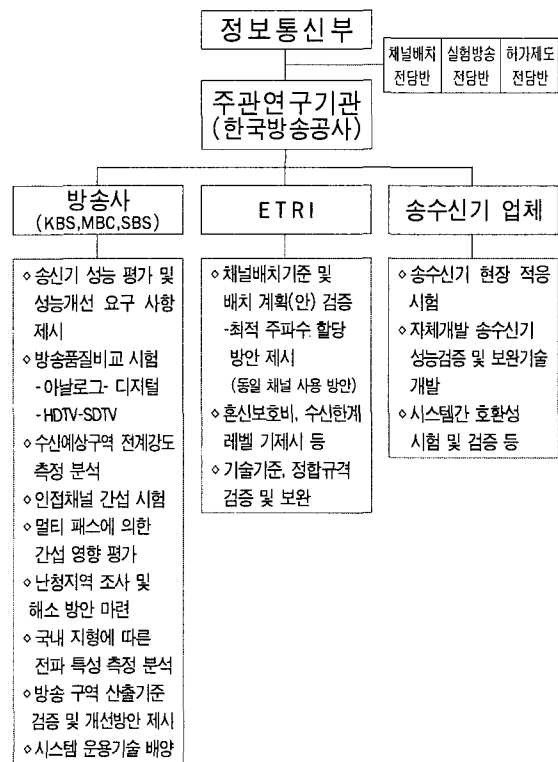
정보통신부

| 채널배치 전담반 | 실험방송 전담반 | 허가제도 전담반 |
|---|---|---|

주관연구기관 (한국방송공사)

방송사 (KBS,MBC,SBS)

◇송신기 성능 평가 및 성능개선 요구 사항 제시
◇방송품질비교 시험
- 아날로그- 디지털
- HDTV-SDTV
◇수신예상구역 전계강도 측정 분석
◇인접채널 간섭 시험
◇멀티 패스에 의한 간섭 영향 평가
◇난청지역 조사 및 해소 방안 마련
◇국내 지형에 따른 전파 특성 측정 분석
◇방송 구역 산출기준 검증 및 개선방안 제시
◇시스템 운용기술 배양

ETRI

◇채널배치기준 및 배치 계획(안) 검증
-최적 주파수 할당 방안 제시
(동일 채널 사용 방안)
◇혼신보호비, 수신한계 레벨 기제시 등
◇기술기준, 정합규격 검증 및 보완

송수신기 업체

◇송수신기 현장 적용 시험
◇자체개발 송수신기 성능검증 및 보완기술 개발
◇시스템간 호환성 시험 및 검증 등